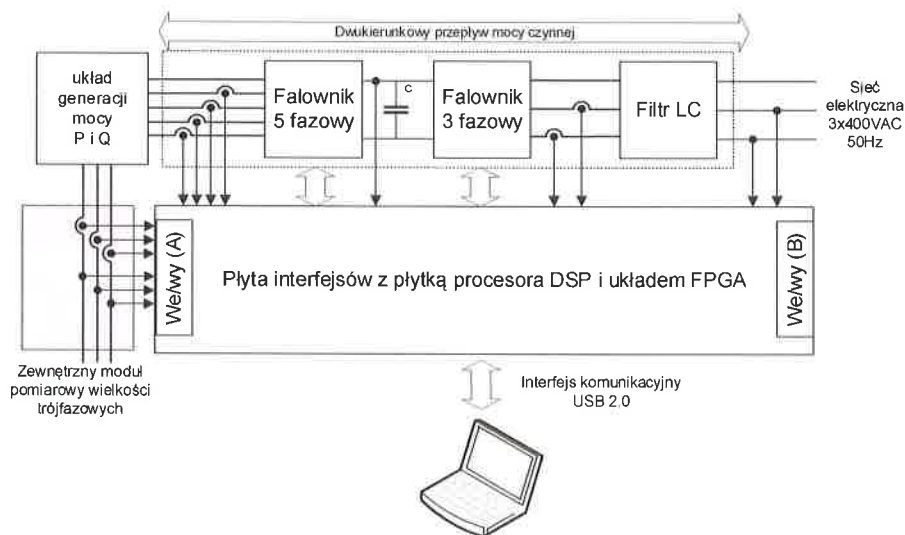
Dwukierunkowy przepływ mocy czynnej

układ generacji mocy P i Q

Falownik 5 fazowy

c

Falownik 3 fazowy

Filtr LC

Sieć elektryczna 3x400VAC 50Hz

We/wy (A)

Płyta interfejsów z płytką procesora DSP i układem FPGA

We/wy (B)

Zewnętrzny moduł pomiarowy wielkości trójfazowych

Interfejs komunikacyjny USB 2.0